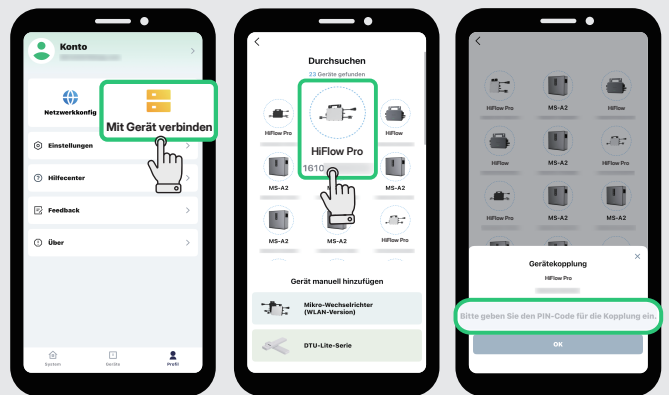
Konto

Netzwerkkonfig

Mit Gerät verbinden

Einstellungen

Hilfecenter

Feedback

Über

System

Geräte

Profil

Durchsuchen

23 Geräte gefunden

HiFlow Pro

HiFlow Pro

1610

HiFlow

MS-A2

MS-A2

MS-A2

MS-A2

MS-A2

HiFlow Pro

Gerät manuell hinzufügen

Mikro-Wechselrichter (WLAN-Version)

DTU-Lite-Serie

HiFlow Pro

MS-A2

HiFlow Pro

HiFlow

MS-A2

MS-A2

HiFlow

MS-A2

HiFlow Pro

Gerätekopplung

HiFlow Pro

Bitte geben Sie den PIN-Code für die Kopplung ein.

OK